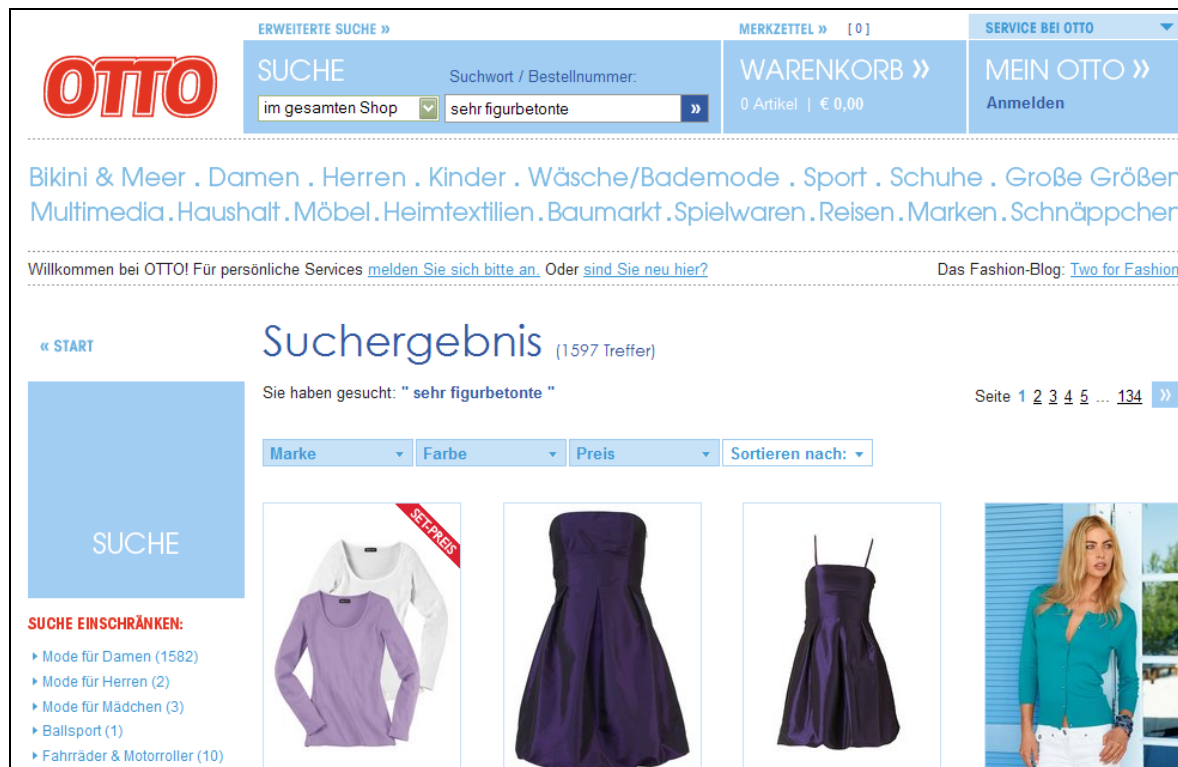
OTTO

ERWEITERTE SUCHE »

SUCHE

Suchwort / Bestellnummer:

im gesamten Shop

sehr figurbetonte

»

MERKZETTEL » [ 0 ]

WARENKORB »

0 Artikel | € 0,00

SERVICE BEI OTTO

MEIN OTTO »

Anmelden

Bikini & Meer . Damen . Herren . Kinder . Wäsche/Bademode . Sport . Schuhe . Große Größen
Multimedia . Haushalt . Möbel . Heimtextilien . Baumarkt . Spielwaren . Reisen . Marken . Schnäppchen

Willkommen bei OTTO! Für persönliche Services melden Sie sich bitte an. Oder sind Sie neu hier?

Das Fashion-Blog: Two for Fashion

« START

Suchergebnis (1597 Treffer)

Sie haben gesucht: " sehr figurbetonte "

Seite 1 2 3 4 5 ... 134 »

Marke

Farbe

Preis

Sortieren nach:

SUCHE

SUCHE EINSCHRÄNKEN:

Mode für Damen (1582)

Mode für Herren (2)

Mode für Mädchen (3)

Ballsport (1)

Fahrräder & Motorroller (10)

SET-PREIS